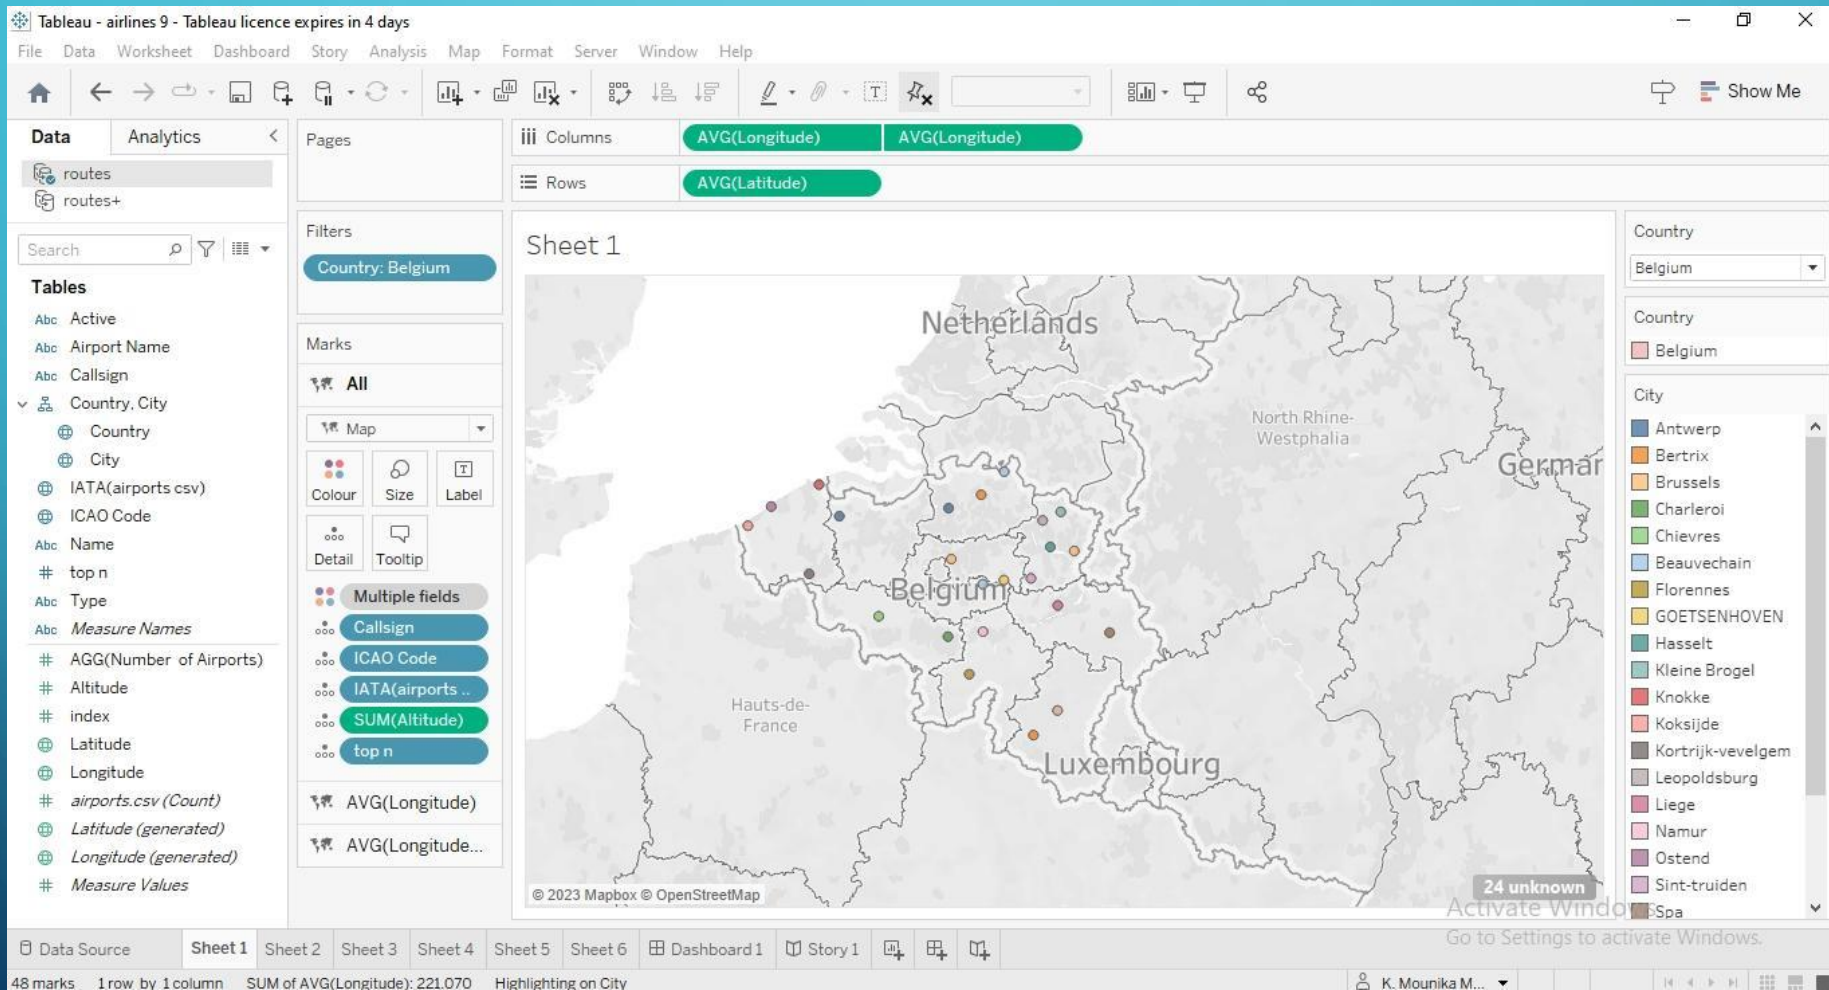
Tableau - airlines 9 - Tableau licence expires in 4 days

File Data Worksheet Dashboard Story Analysis Map Format Server Window Help

Show Me

Data Analytics

routes
routes+

Search

Tables

Abc Active
Abc Airport Name
Abc Callsign
Country, City
Country
City
IATA(airports csv)
ICAO Code
Abc Name
top n
Abc Type
Abc Measure Names
AGG(Number of Airports)
Altitude
index
Latitude
Longitude
airports.csv (Count)
Latitude (generated)
Longitude (generated)
Measure Values

Pages

Filters

Country: Belgium

Marks

All

Map

Colour Size Label

Detail Tooltip

Multiple fields
Callsign
ICAO Code
IATA(airports ..
SUM(Altitude)
top n

AVG(Longitude)
AVG(Longitude...

Columns AVG(Longitude) AVG(Longitude)

Rows AVG(Latitude)

Sheet 1

Netherlands
North Rhine-Westphalia
Germar
Belgium
Hauts-de-France
Luxembourg

© 2023 Mapbox © OpenStreetMap

24 unknown

Country
Belgium

Country
Belgium

City
Antwerp
Bertrix
Brussels
Charleroi
Chievres
Beauvechain
Florennes
GOETSENHOVEN
Hasselt
Kleine Brogel
Knokke
Koksijde
Kortrijk-vevelgem
Leopoldsburg
Liege
Namur
Ostend
Sint-truiden
Spa

Activate Windows
Go to Settings to activate Windows.

Data Source Sheet 1 Sheet 2 Sheet 3 Sheet 4 Sheet 5 Sheet 6 Dashboard 1 Story 1

48 marks 1 row by 1 column SUM of AVG(Longitude): 221.070 Highlighting on City

K. Mounika M...